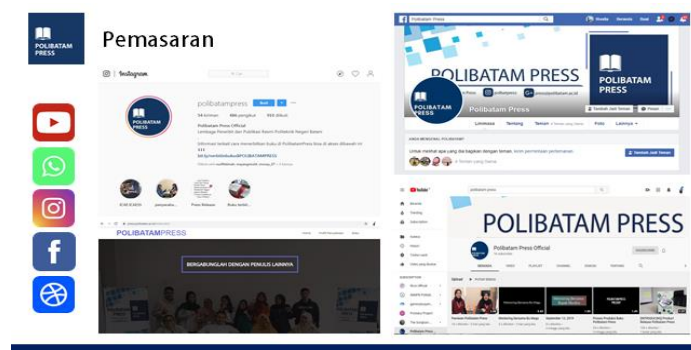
POLIBATAM PRESS

Pemasaran

Instagram

polibatampress

Polibatam Press Official

Lembaga Penerbit dan Publikasi Ilmiah Politeknik Negeri Batam

POLIBATAMPRESS

BERGABUNGLAH DENGAN PENULIS LAINNYA

Polibatam Press

POLIBATAM PRESS

Polibatam Press

POLIBATAM PRESS

Polibatam Press Official